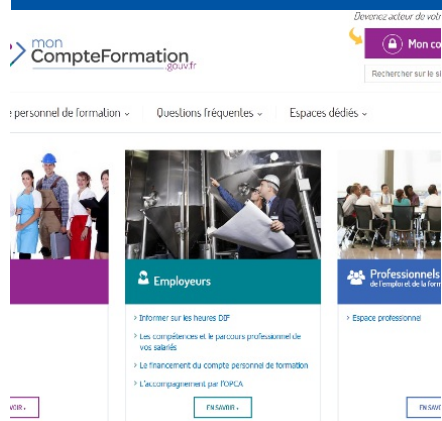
Devenez acteur de vot

mon CompteFormation

Mon co

Rechercher sur le si

personnel de formation ⌄ Questions fréquentes ⌄ Espaces dédiés ⌄

Employeurs

Professionnels

> Informer sur les heures DIF

> Les compétences et le parcours professionnel de vos salariés

> Le financement du compte personnel de formation

> L'accompagnement par l'OPCA

> Espace professionnel